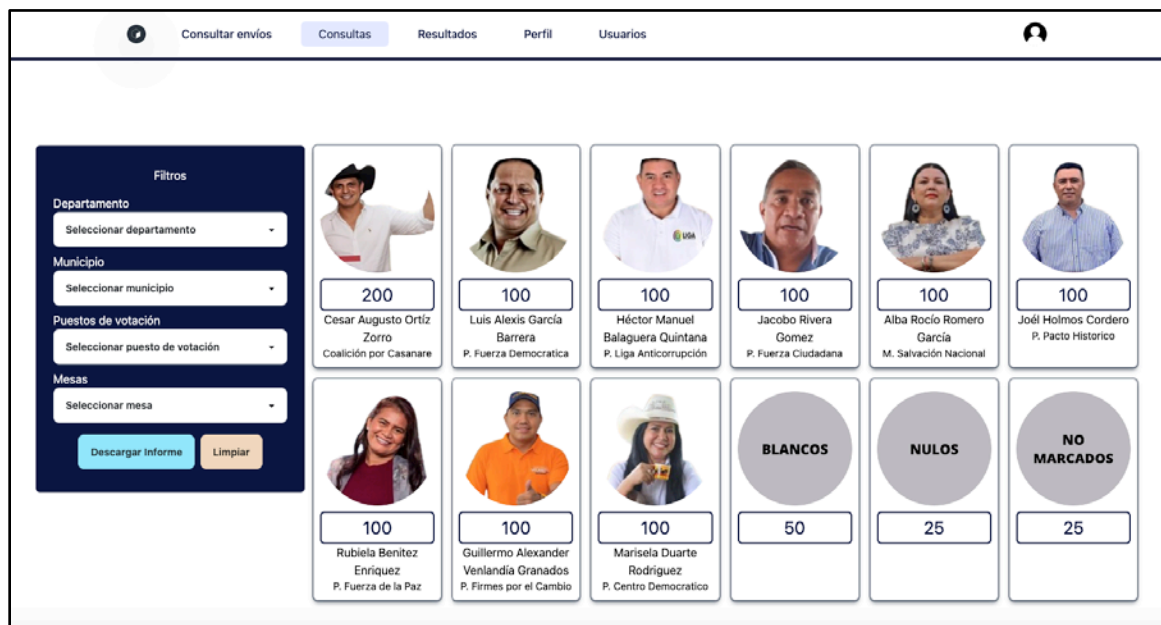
Consultar envíos Consultas Resultados Perfil Usuarios

Filtros

Departamento
Seleccionar departamento

Municipio
Seleccionar municipio

Puestos de votación
Seleccionar puesto de votación

Mesas
Seleccionar mesa

Descargar Informe Limpiar

200
Cesar Augusto Ortíz Zorro
Coalición por Casanare

100
Luis Alexis García Barrera
P. Fuerza Democratica

UGA
100
Héctor Manuel Balaguera Quintana
P. Liga Anticorrupción

100
Jacobo Rivera Gomez
P. Fuerza Ciudadana

100
Alba Rocío Romero García
M. Salvación Nacional

100
Joél Holmos Cordero
P. Pacto Historico

100
Rubiela Benitez Enriquez
P. Fuerza de la Paz

100
Guillermo Alexander Venlandía Granados
P. Firmes por el Cambio

100
Marisela Duarte Rodriguez
P. Centro Democratico

BLANCOS
50

NULOS
25

NO MARCADOS
25